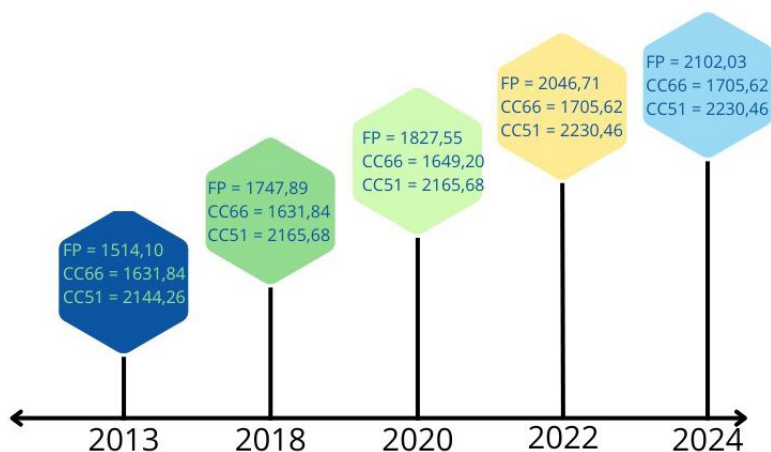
FP = 1514,10
CC66 = 1631,84
CC51 = 2144,26

FP = 1747,89
CC66 = 1631,84
CC51 = 2165,68

FP = 1827,55
CC66 = 1649,20
CC51 = 2165,68

FP = 2046,71
CC66 = 1705,62
CC51 = 2230,46

FP = 2102,03
CC66 = 1705,62
CC51 = 2230,46

2013
2018
2020
2022
2024